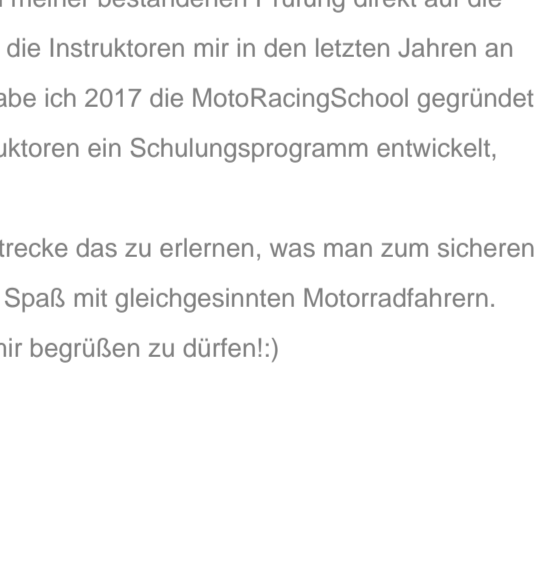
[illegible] meiner bestandenen Prüfung direkt auf die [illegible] die Instruktoren mir in den letzten Jahren an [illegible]abe ich 2017 die MotoRacingSchool gegründet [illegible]uktoren ein Schulungsprogramm entwickelt,

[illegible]trecke das zu erlernen, was man zum sicheren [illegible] Spaß mit gleichgesinnten Motorradfahrern. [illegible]ir begrüßen zu dürfen!:)